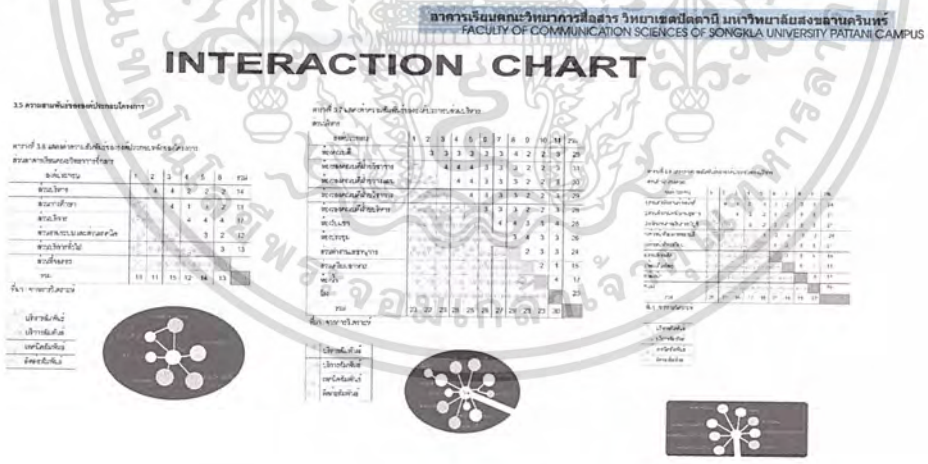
อาคารเรียนคณะวิทยาการสื่อสาร วิทยาเขตปัตตานี มหาวิทยาลัยสงขลานครินทร์
FACULTY OF COMMUNICATION SCIENCES OF SONGKLA UNIVERSITY PATTANI CAMPUS

INTERACTION CHART

3.5 ความสัมพันธ์ของพื้นที่ใช้สอยในโครงการ

ตารางที่ 3.6 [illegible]

| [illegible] | 1 | 2 | 3 | 4 | 5 | 6 | รวม |
|---|---|---|---|---|---|---|---|
| ส่วนบริหาร | | 4 | 4 | 2 | 2 | 2 | 14 |
| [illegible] | | | 4 | 1 | 4 | 2 | 11 |
| ส่วนบริการ | | | | 4 | 4 | 4 | 17 |
| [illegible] | | | | | 3 | 2 | 12 |
| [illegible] | | | | | | 3 | 13 |
| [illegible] | | | | | | | |
| รวม | 11 | 11 | 15 | 12 | 14 | 13 | |

ที่มา : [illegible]

ตารางที่ 3.7 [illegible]

| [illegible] | 1 | 2 | 3 | 4 | 5 | 6 | 7 | 8 | 9 | 10 | 11 | รวม |
|---|---|---|---|---|---|---|---|---|---|---|---|---|
| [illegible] | | 3 | 3 | 3 | 3 | 3 | 3 | 4 | 2 | 2 | 3 | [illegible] |
| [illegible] | | | 4 | 4 | 4 | 3 | 3 | 3 | 2 | 2 | 3 | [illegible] |
| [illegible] | | | | 4 | 4 | 3 | 3 | 3 | 2 | 2 | 3 | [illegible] |
| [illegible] | | | | | 4 | 3 | 3 | 3 | 2 | 2 | 3 | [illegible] |
| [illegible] | | | | | | 3 | 3 | 3 | 2 | 2 | 3 | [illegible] |
| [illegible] | | | | | | | 4 | 4 | 3 | 3 | 3 | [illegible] |
| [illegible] | | | | | | | | 4 | 4 | 3 | 3 | 26 |
| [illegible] | | | | | | | | | 2 | 3 | 3 | 29 |
| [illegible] | | | | | | | | | | 2 | 1 | 15 |
| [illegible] | | | | | | | | | | | 4 | 12 |
| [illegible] | | | | | | | | | | | | 25 |
| รวม | 23 | 22 | 23 | 25 | 25 | 26 | 27 | 27 | 29 | 27 | 30 | |

ที่มา : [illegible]

ตารางที่ 3.8 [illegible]

ที่มา : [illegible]